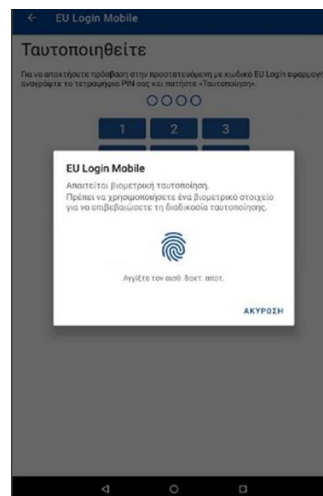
EU Login Mobile

Ταυτοποιηθείτε

Για να αποκτήσετε πρόσβαση στην προστατευόμενη με κωδικό EU Login εφαρμογή, αναγράψτε το τετραψήφιο PIN σας και πατήστε «Ταυτοποίηση».

1 2 3

EU Login Mobile

Απαιτείται βιομετρική ταυτοποίηση. Πρέπει να χρησιμοποιήσετε ένα βιομετρικό στοιχείο για να επιβεβαιώσετε τη διαδικασία ταυτοποίησης.

Αγγίξτε τον αισθ. δακτ. αποτ.

ΑΚΥΡΩΣΗ